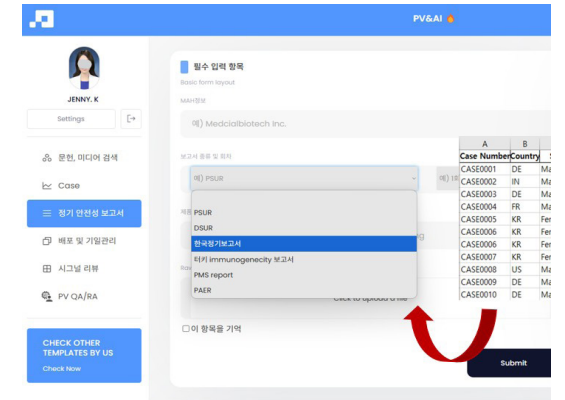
PV&AI

JENNY. K

Settings

문헌, 미디어 검색

Case

정기 안전성 보고서

배포 및 기밀관리

시그널 리뷰

PV QA/RA

CHECK OTHER TEMPLATES BY US

Check Now

필수 입력 항목

Basic form layout

MAH정보

예) Medcialbiotech Inc.

보고서 종류 및 회차

예) PSUR

예) 1

PSUR
DSUR
한국정기보고서
터키 immunogenecity 보고서
PMS report
PAER

Click to upload a file

이 항목을 기억

Submit

| A | B | |
|---|---|---|
| Case Number | Country | S |
| CASE0001 | DE | Ma |
| CASE0002 | IN | Ma |
| CASE0003 | DE | Ma |
| CASE0004 | FR | Ma |
| CASE0005 | KR | Fer |
| CASE0006 | KR | Fer |
| CASE0006 | KR | Fer |
| CASE0007 | KR | Fer |
| CASE0008 | US | Ma |
| CASE0009 | DE | Ma |
| CASE0010 | DE | Ma |